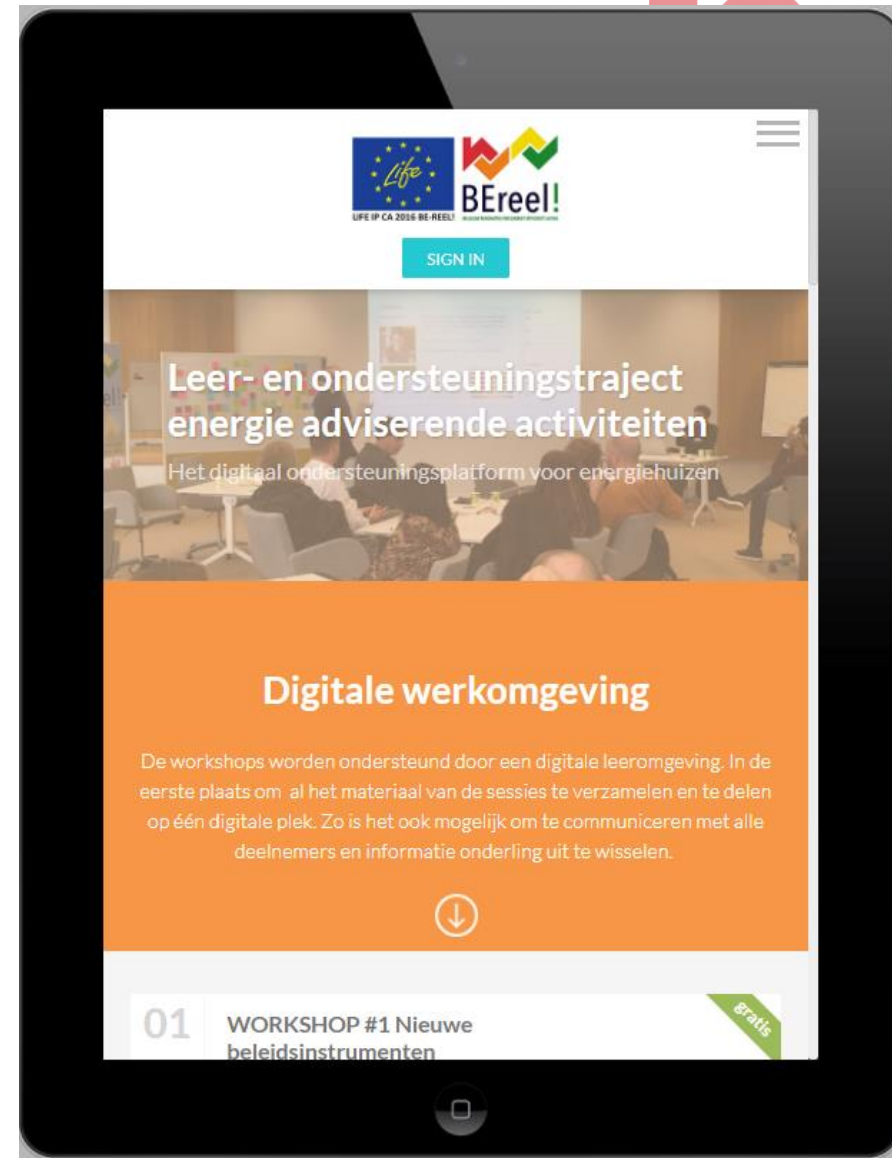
Life
LIFE IP CA 2016 BE-REEL!
BEreel!
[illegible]
SIGN IN

Leer- en ondersteuningstraject energie adviserende activiteiten
Het digitaal ondersteuningsplatform voor energiehuizen

Digitale werkomgeving

De workshops worden ondersteund door een digitale leeromgeving. In de eerste plaats om al het materiaal van de sessies te verzamelen en te delen op één digitale plek. Zo is het ook mogelijk om te communiceren met alle deelnemers en informatie onderling uit te wisselen.

01
WORKSHOP #1 Nieuwe beleidsinstrumenten
gratis